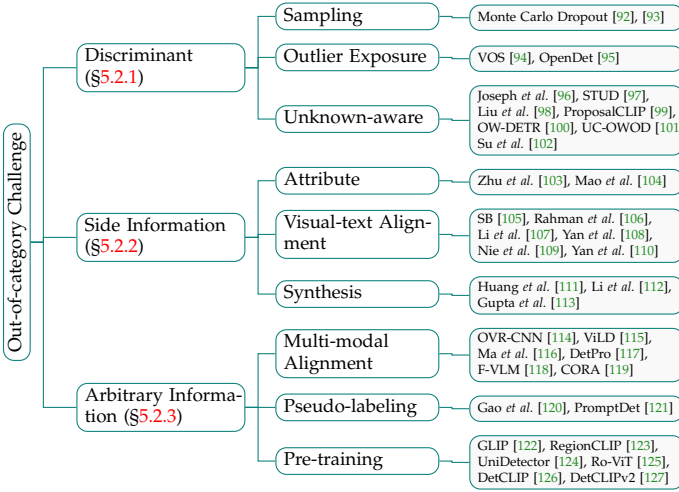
Out-of-category Challenge

Discriminant (§5.2.1)

Sampling

Monte Carlo Dropout [92], [93]

Outlier Exposure

VOS [94], OpenDet [95]

Unknown-aware

Joseph et al. [96], STUD [97], Liu et al. [98], ProposalCLIP [99], OW-DETR [100], UC-OWOD [101 Su et al. [102]

Side Information (§5.2.2)

Attribute

Zhu et al. [103], Mao et al. [104]

Visual-text Alignment

SB [105], Rahman et al. [106], Li et al. [107], Yan et al. [108], Nie et al. [109], Yan et al. [110]

Synthesis

Huang et al. [111], Li et al. [112], Gupta et al. [113]

Arbitrary Information (§5.2.3)

Multi-modal Alignment

OVR-CNN [114], ViLD [115], Ma et al. [116], DetPro [117], F-VLM [118], CORA [119]

Pseudo-labeling

Gao et al. [120], PromptDet [121]

Pre-training

GLIP [122], RegionCLIP [123], UniDetector [124], Ro-ViT [125], DetCLIP [126], DetCLIPv2 [127]